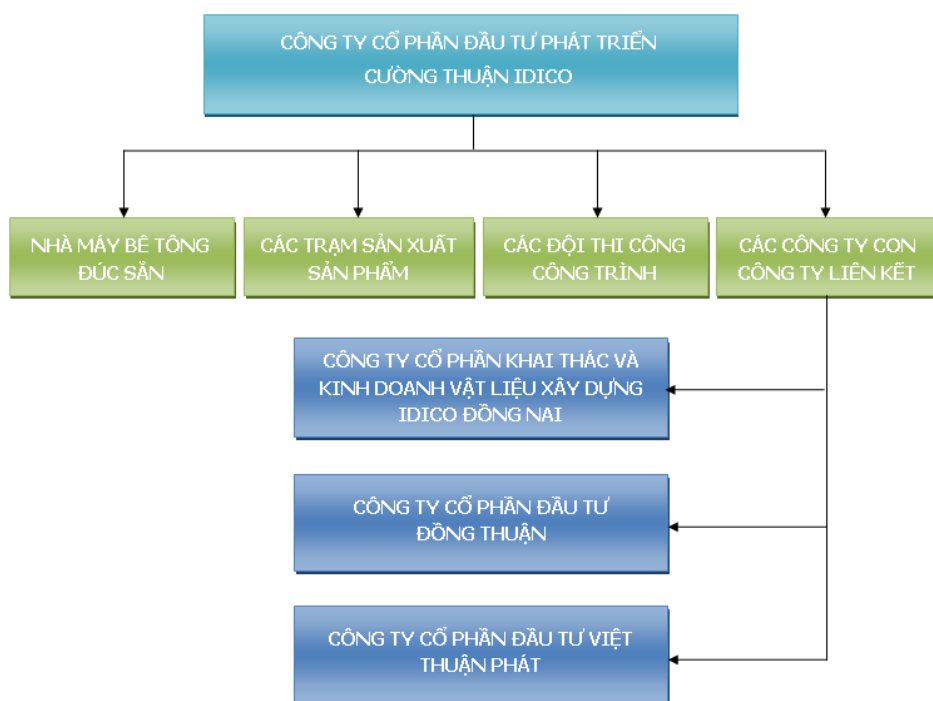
CÔNG TY CỔ PHẦN ĐẦU TƯ PHÁT TRIỂN CƯỜNG THUẬN IDICO

NHÀ MÁY BÊ TÔNG ĐÚC SẴN

CÁC TRẠM SẢN XUẤT SẢN PHẨM

CÁC ĐỘI THI CÔNG CÔNG TRÌNH

CÁC CÔNG TY CON CÔNG TY LIÊN KẾT

CÔNG TY CỔ PHẦN KHAI THÁC VÀ KINH DOANH VẬT LIỆU XÂY DỰNG IDICO ĐỒNG NAI

CÔNG TY CỔ PHẦN ĐẦU TƯ ĐỒNG THUẬN

CÔNG TY CỔ PHẦN ĐẦU TƯ VIỆT THUẬN PHÁT